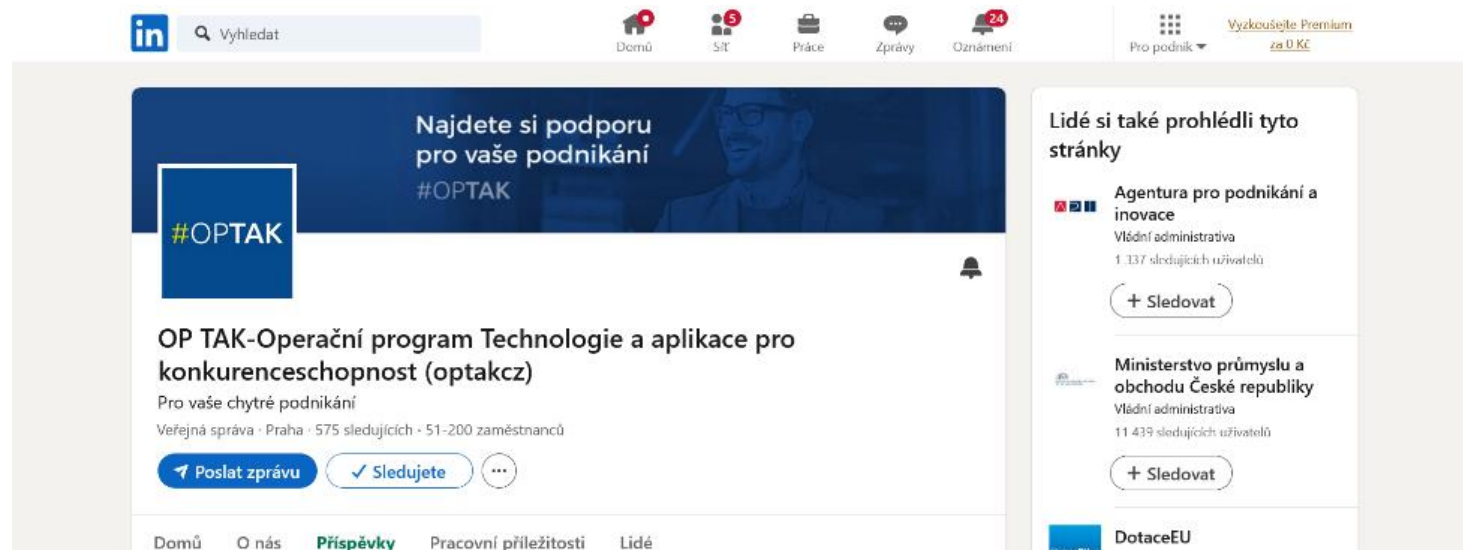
in Vyhledat

Domů
5
Síť
Práce
Zprávy
24
Oznámení
Pro podnik
Vyzkoušejte Premium za 0 Kč

Najdete si podporu pro vaše podnikání
#OPTAK

#OPTAK

OP TAK-Operační program Technologie a aplikace pro konkurenceschopnost (optakcz)
Pro vaše chytré podnikání
Veřejná správa · Praha · 575 sledujících · 51-200 zaměstnanců

Poslat zprávu
✓ Sledujete
···

Domů O nás Příspěvky Pracovní příležitosti Lidé

Lidé si také prohlédli tyto stránky

Agentura pro podnikání a inovace
Vládní administrativa
1 337 sledujících uživatelů
+ Sledovat

Ministerstvo průmyslu a obchodu České republiky
Vládní administrativa
11 439 sledujících uživatelů
+ Sledovat

DotaceEU